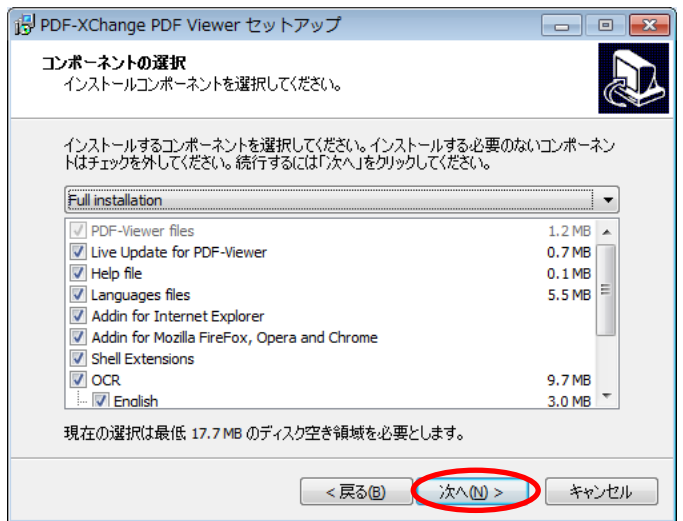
PDF-XChange PDF Viewer セットアップ

コンポーネントの選択
インストールコンポーネントを選択してください。

インストールするコンポーネントを選択してください。インストールする必要のないコンポーネントはチェックを外してください。続行するには「次へ」をクリックしてください。

Full installation

| | |
|---|---|
| PDF-Viewer files | 1.2 MB |
| Live Update for PDF-Viewer | 0.7 MB |
| Help file | 0.1 MB |
| Languages files | 5.5 MB |
| Addin for Internet Explorer | |
| Addin for Mozilla FireFox, Opera and Chrome | |
| Shell Extensions | |
| OCR | 9.7 MB |
| English | 3.0 MB |

現在の選択は最低 17.7 MB のディスク空き領域を必要とします。

< 戻る(B)
次へ(N) >
キャンセル